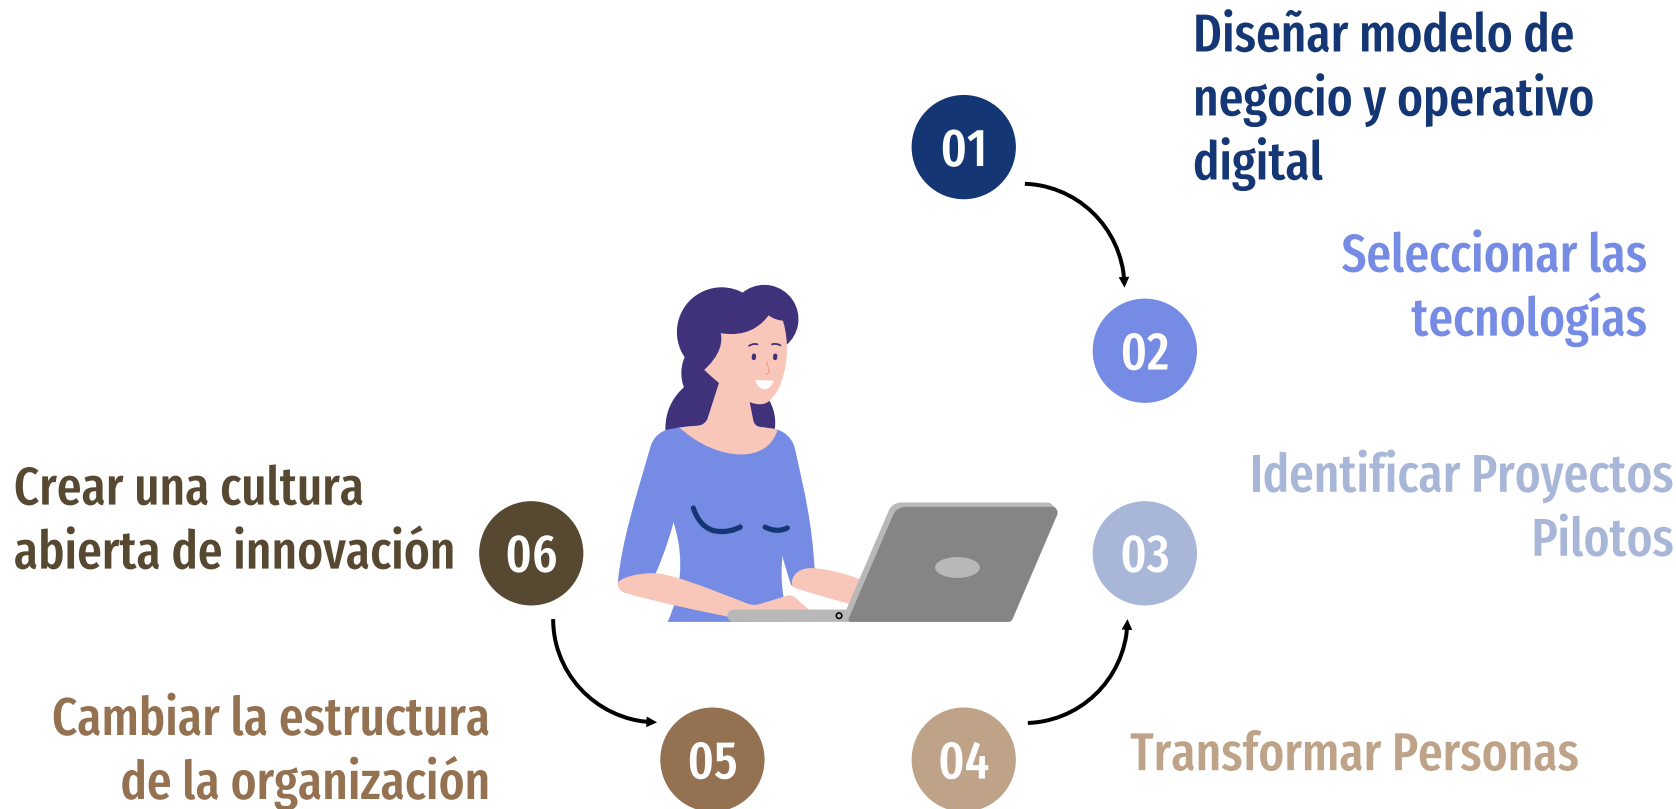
01

Diseñar modelo de negocio y operativo digital

02

Seleccionar las tecnologías

03

Identificar Proyectos Pilotos

04

Transformar Personas

05

Cambiar la estructura de la organización

06

Crear una cultura abierta de innovación